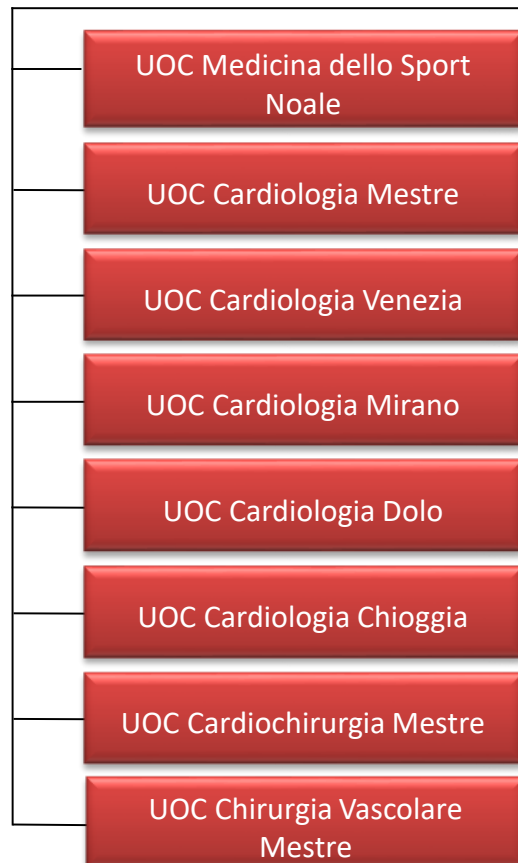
UOC Medicina dello Sport Noale

UOC Cardiologia Mestre

UOC Cardiologia Venezia

UOC Cardiologia Mirano

UOC Cardiologia Dolo

UOC Cardiologia Chioggia

UOC Cardiochirurgia Mestre

UOC Chirurgia Vascolare Mestre